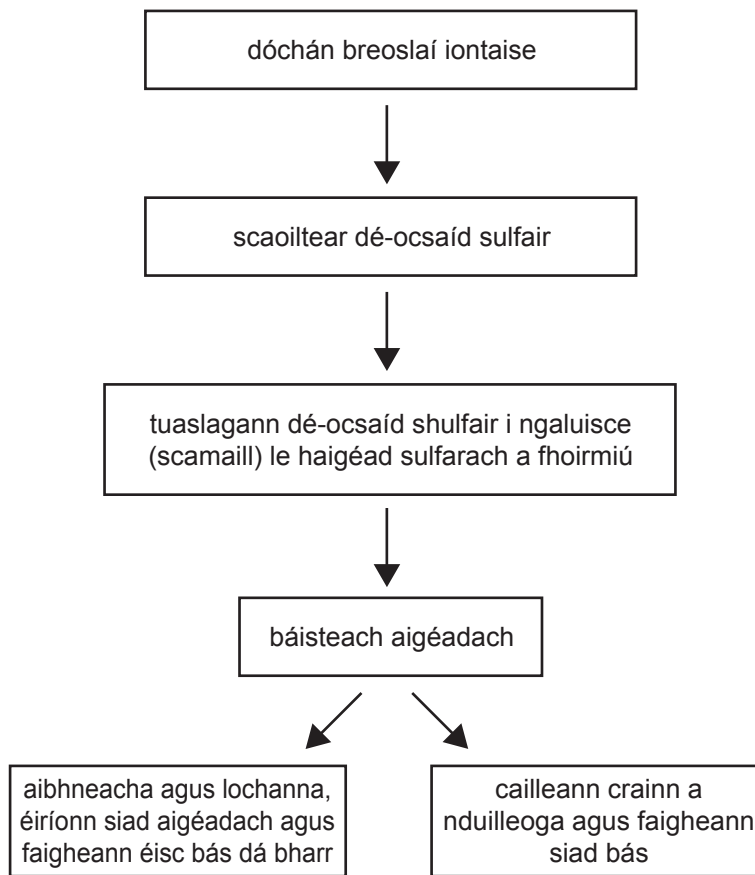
dóchán breoslaí iontaise

scaoiltear dé-ocsaíd sulfair

tuaslagann dé-ocsaíd shulfair i ngaluisce (scamaill) le haigéad sulfarach a fhoirmiú

báisteach aigéadach

aibhneacha agus lochanna, éiríonn siad aigéadach agus faigheann éisc bás dá bharr

cailleann crainn a nduilleoga agus faigheann siad bás